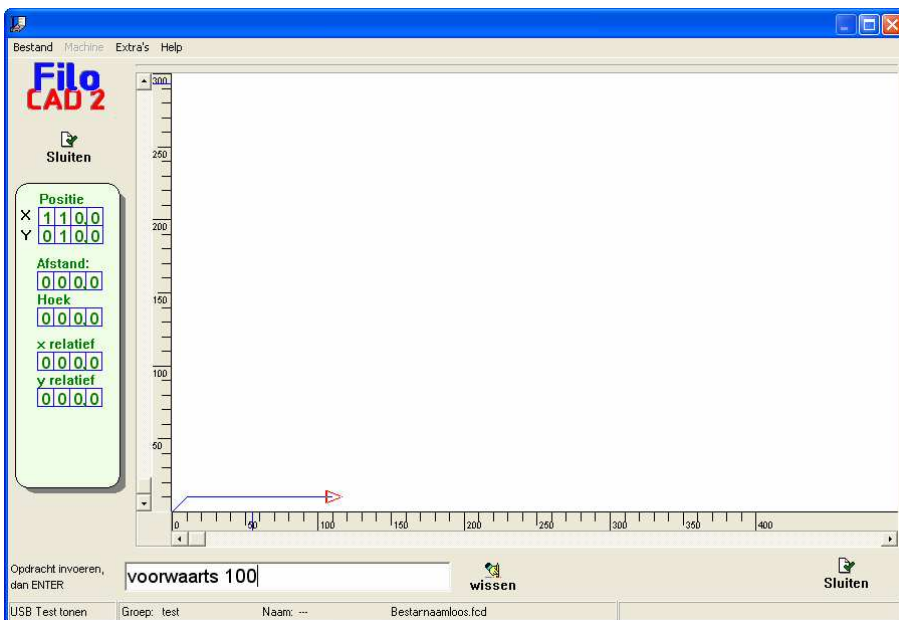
Bestand Machine Extra's Help

Filo CAD 2

Sluiten

Positie
X 1 1 0 0
Y 0 1 0 0

Afstand:
0 0 0 0
Hoek
0 0 0 0

x relatief
0 0 0 0
y relatief
0 0 0 0

300
250
200
150
100
50

0 50 100 150 200 250 300 350 400

Opdracht invoeren, dan ENTER

voorwaarts 100

wissen

Sluiten

USB Test tonen | Groep: test | Naam: --- | Bestarnaamloos.fcd